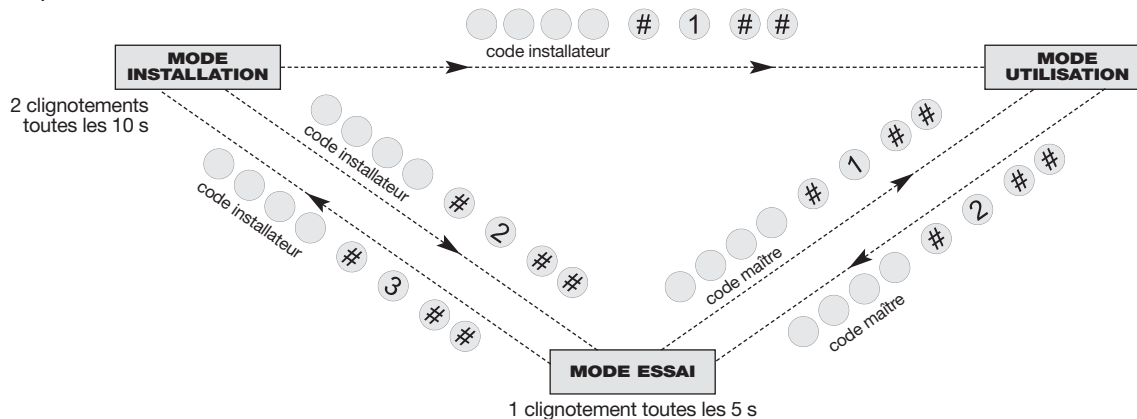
# 1 # #
code installateur

MODE INSTALLATION

MODE UTILISATION

2 clignotements toutes les 10 s

code installateur
# 2 # #

code installateur
# 3 # #

code maître
# 1 # #

code maître
# 2 # #

MODE ESSAI

1 clignotement toutes les 5 s